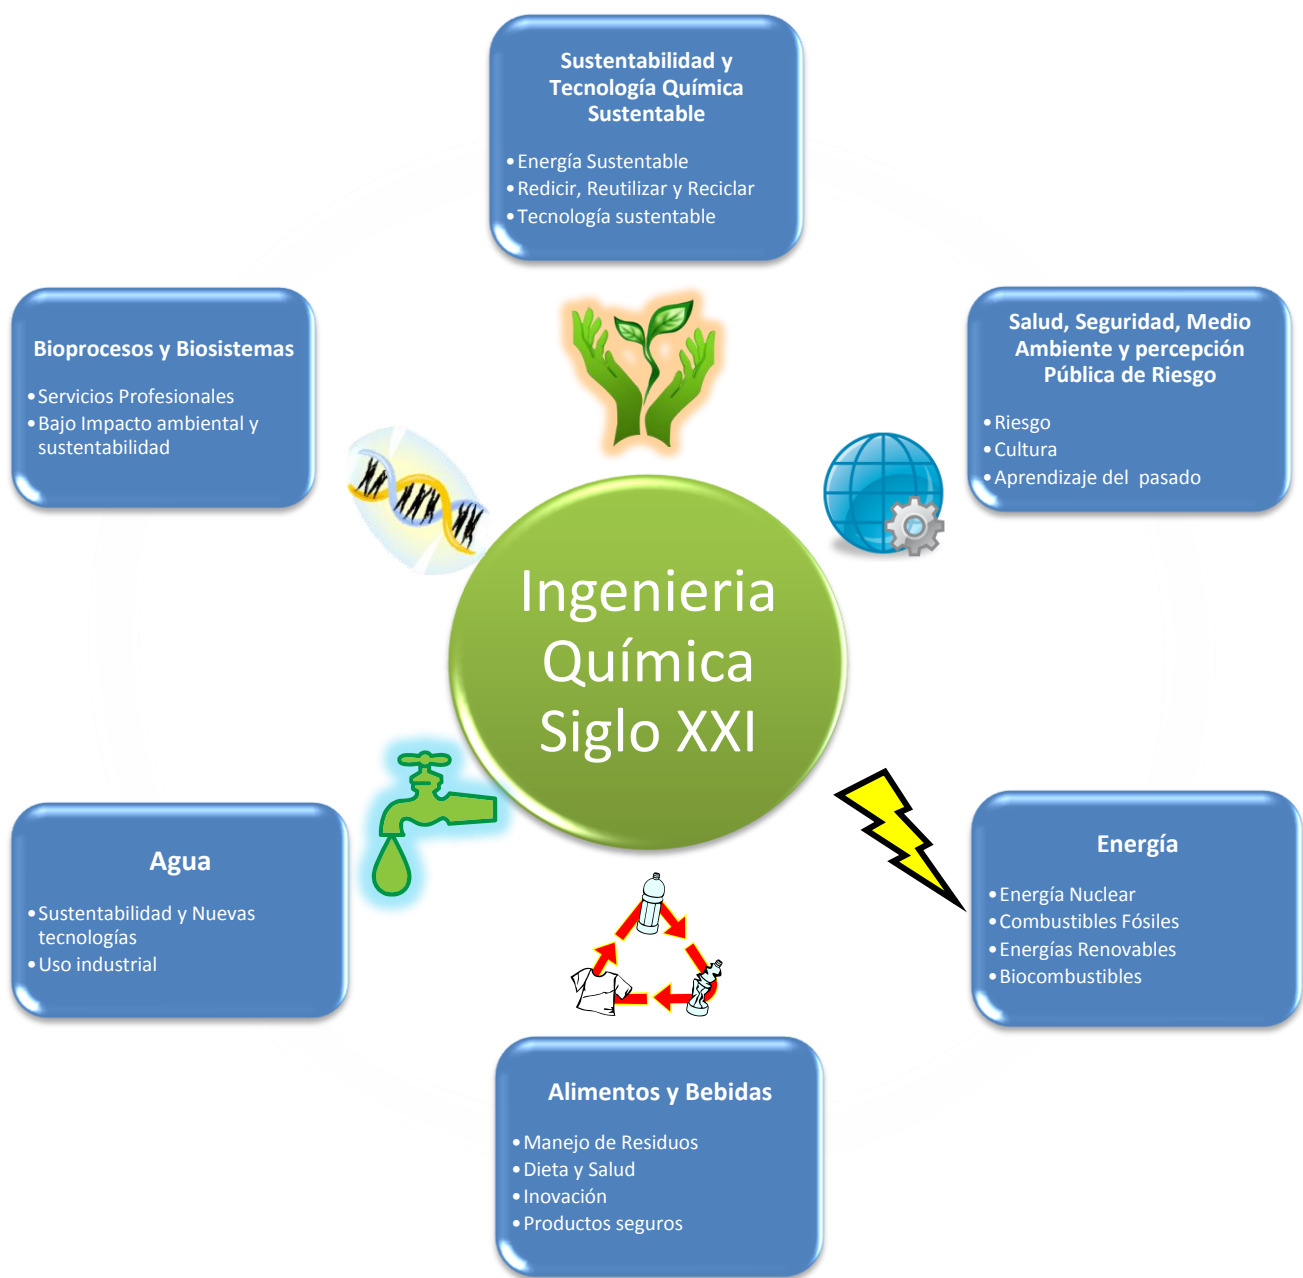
Sustentabilidad y Tecnología Química Sustentable

- Energía Sustentable
- Redicir, Reutilizar y Reciclar
- Tecnología sustentable

Salud, Seguridad, Medio Ambiente y percepción Pública de Riesgo

- Riesgo
- Cultura
- Aprendizaje del pasado

Energía

- Energía Nuclear
- Combustibles Fósiles
- Energías Renovables
- Biocombustibles

Alimentos y Bebidas

- Manejo de Residuos
- Dieta y Salud
- Inovación
- Productos seguros

Agua

- Sustentabilidad y Nuevas tecnologías
- Uso industrial

Bioprocesos y Biosistemas

- Servicios Profesionales
- Bajo Impacto ambiental y sustentabilidad

Ingenieria Química Siglo XXI